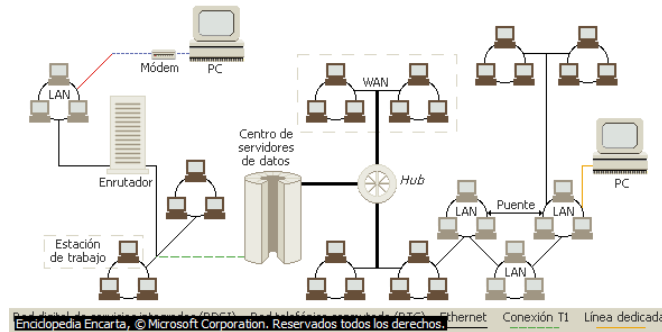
Módem
PC
LAN
WAN
Centro de servidores de datos
Enrutador
Hub
Puente
LAN
LAN
PC
Estación de trabajo
LAN
Red digital de servicios integrados (RDSI) Red telefónica conmutada (RTC) Ethernet Conexión T1 Línea dedicada
Enciclopedia Encarta, © Microsoft Corporation. Reservados todos los derechos.